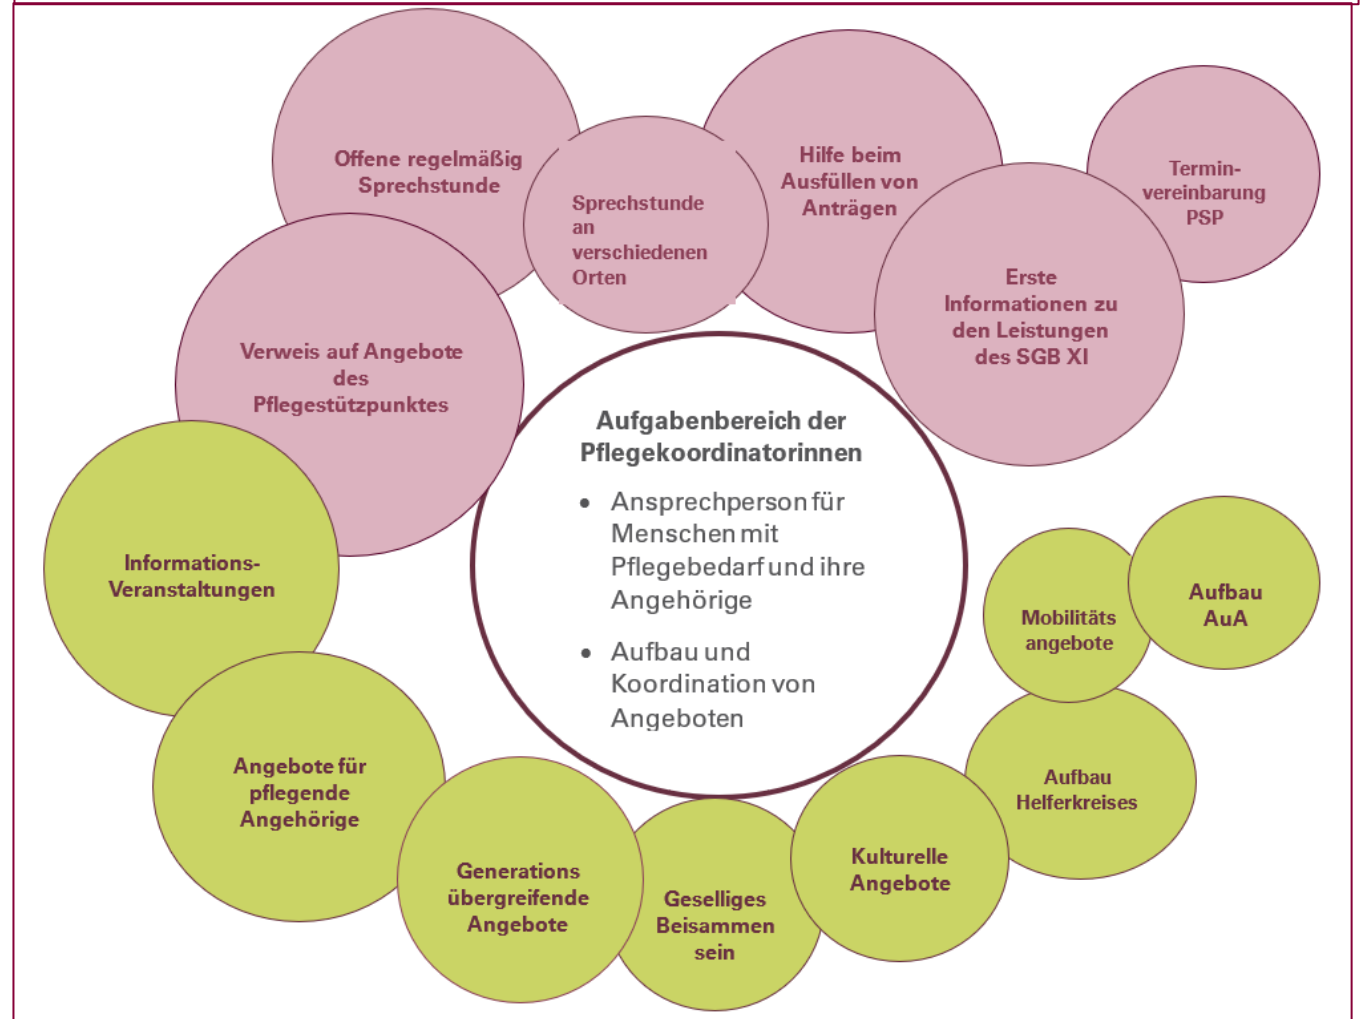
Offene regelmäßig Sprechstunde

Sprechstunde an verschiedenen Orten

Hilfe beim Ausfüllen von Anträgen

Termin-vereinbarung PSP

Erste Informationen zu den Leistungen des SGB XI

Verweis auf Angebote des Pflegestützpunktes

Aufgabenbereich der Pflegekoordinatorinnen

- Ansprechperson für Menschen mit Pflegebedarf und ihre Angehörige
- Aufbau und Koordination von Angeboten

Informations-Veranstaltungen

Mobilitäts angebote

Aufbau AuA

Aufbau Helferkreises

Angebote für pflegende Angehörige

Generations übergreifende Angebote

Geselliges Beisammen sein

Kulturelle Angebote